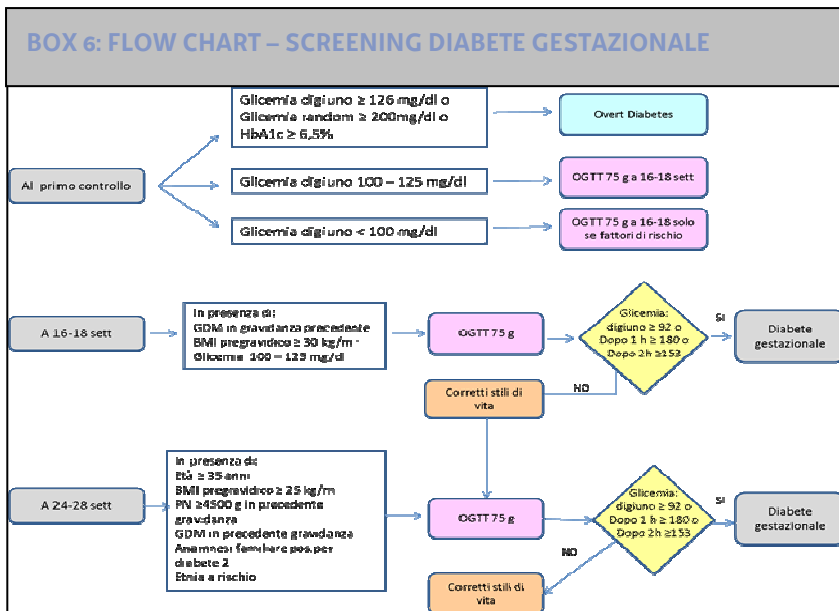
BOX 6: FLOW CHART – SCREENING DIABETE GESTAZIONALE

Al primo controllo

Glicemia digiuno ≥ 126 mg/dl o
Glicemia random ≥ 200mg/dl o
HbA1c ≥ 6,5%

Overt Diabetes

Glicemia digiuno 100 – 125 mg/dl

OGTT 75 g a 16-18 sett

Glicemia digiuno < 100 mg/dl

OGTT 75 g a 16-18 solo se fattori di rischio

A 16-18 sett

In presenza di:
GDM in gravidanza precedente
BMI pregravidico ≥ 30 kg/m²
Glicemia 100 – 125 mg/dl

OGTT 75 g

Glicemia:
digiuno ≥ 92 o
Dopo 1 h ≥ 180 o
Dopo 2h ≥153

SI

Diabete gestazionale

NO

Corretti stili di vita

A 24-28 sett

In presenza di:
Età ≥ 35 anni
BMI pregravidico ≥ 25 kg/m
PN ≥4500 g in precedente gravidanza
GDM in precedente gravidanza
Anamnesi familiare pos. per diabete 2
Etnia a rischio

OGTT 75 g

Glicemia:
digiuno ≥ 92 o
Dopo 1 h ≥ 180 o
Dopo 2h ≥153

SI

Diabete gestazionale

NO

Corretti stili di vita